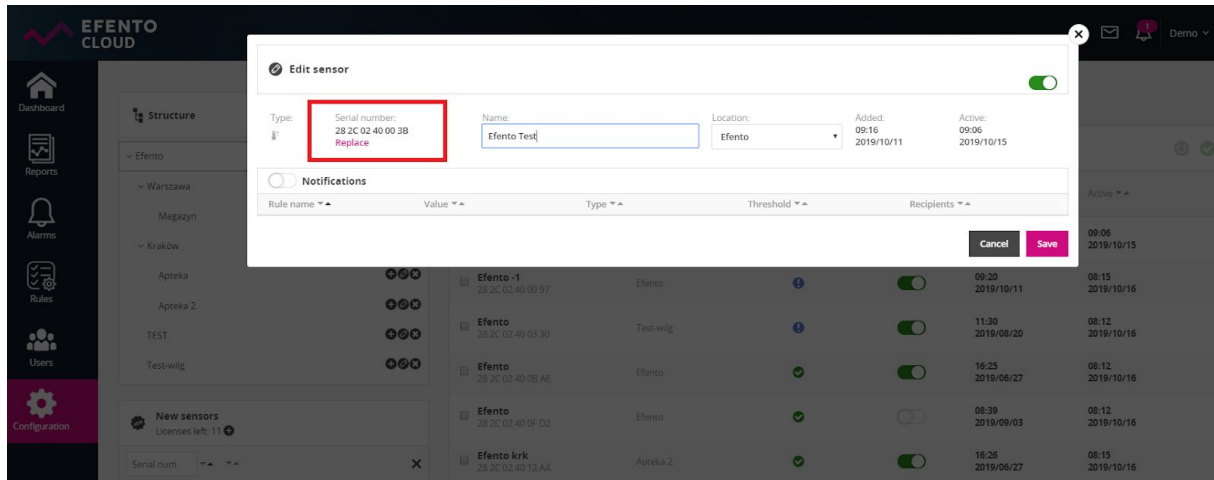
EFENTO CLOUD

Demo

Dashboard
Reports
Alarms
Rules
Users
Configuration

Structure

Efento
Warszawa
Magazyn
Kraków
Apteka
Apteka 2
TEST
Test-wilg

New sensors
Licenses left: 11

Serial num

Edit sensor

Type:
Serial number:
28 2C 02 40 00 3B
Replace

Name:
Efento Test

Location:
Efento

Added:
09:16
2019/10/11

Active:
09:06
2019/10/15

Notifications

| Rule name | Value | Type | Threshold | Recipients |
|---|---|---|---|---|

Cancel
Save

Active

09:06
2019/10/15

Efento -1
28 2C 02 40 00 97
Efento
09:20
2019/10/11
08:15
2019/10/16

Efento
28 2C 02 40 03 30
Test-wilg
11:30
2019/08/20
08:12
2019/10/16

Efento
28 2C 02 40 0B AE
Efento
16:25
2019/06/27
08:12
2019/10/16

Efento
28 2C 02 40 0F D2
Efento
08:39
2019/09/03
08:12
2019/10/16

Efento krk
28 2C 02 40 12 A4
Apteka 2
16:26
2019/06/27
08:15
2019/10/16